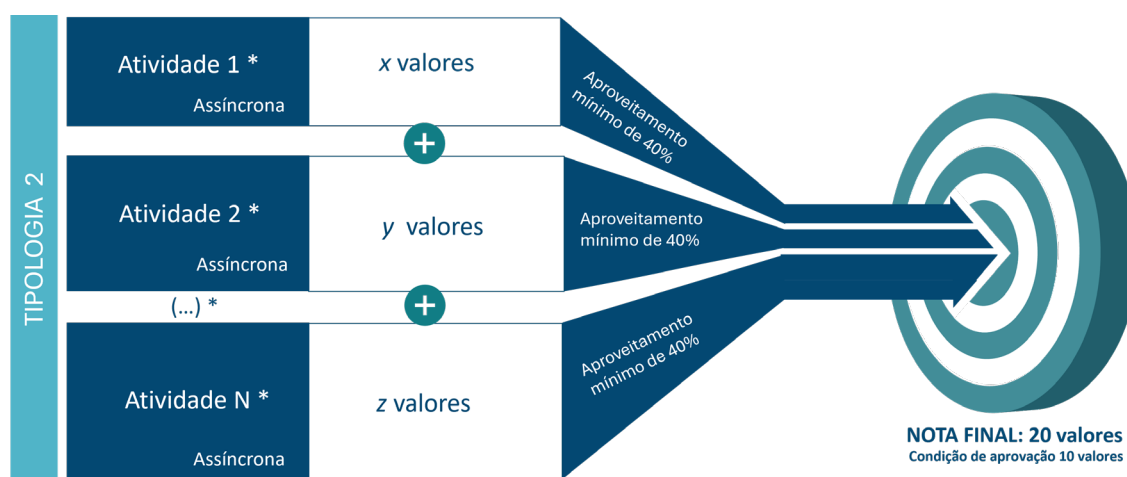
TIPOLOGIA 2

Atividade 1 *
Assíncrona

$x$ valores

Aproveitamento mínimo de 40%

+

Atividade 2 *
Assíncrona

$y$ valores

Aproveitamento mínimo de 40%

(...) *

+

Atividade N *
Assíncrona

$z$ valores

Aproveitamento mínimo de 40%

NOTA FINAL: 20 valores
Condição de aprovação 10 valores